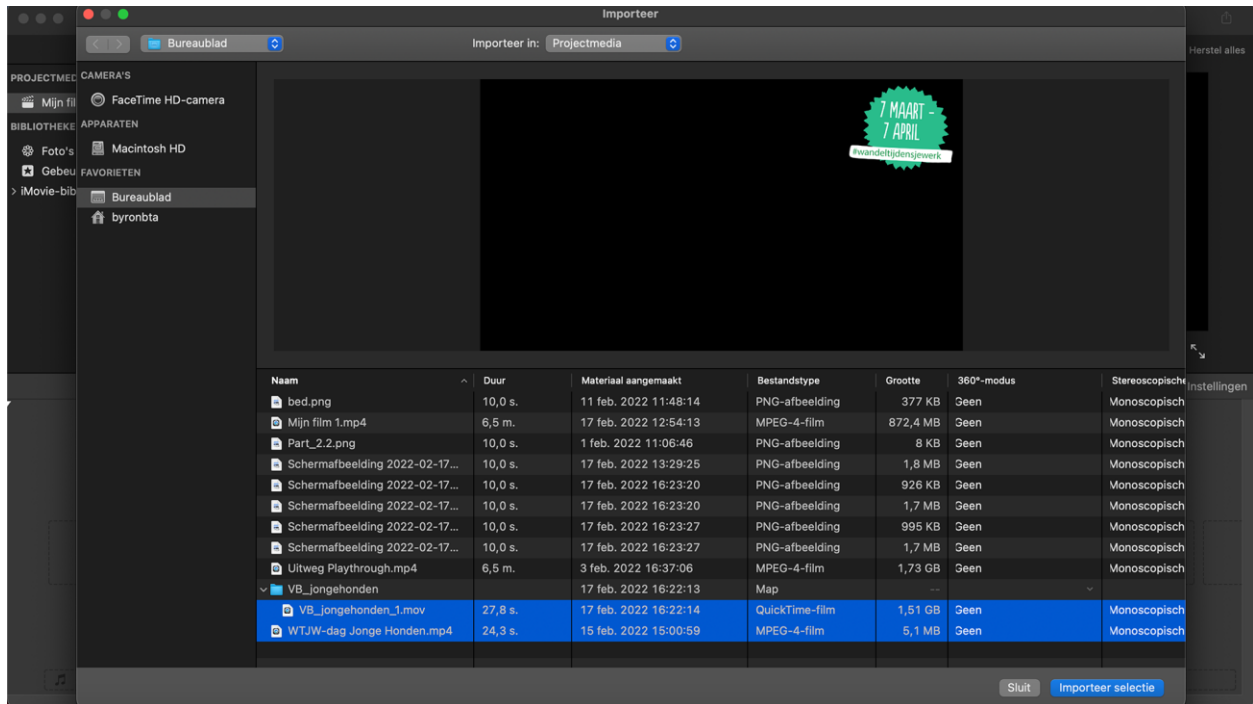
Importeer

Bureaublad

Importeer in: Projectmedia

Herstel alles

PROJECTMED
Mijn fil
BIBLIOTHEKE
Foto's
Gebeu
iMovie-bib

CAMERA'S
FaceTime HD-camera
APPARATEN
Macintosh HD
FAVORIETEN
Bureaublad
byronbta

7 MAART - 7 APRIL
#wandeltijdensjewerk

| Naam | Duur | Materiaal aangemaakt | Bestandstype | Grootte | 360°-modus | Stereoscopische |
|---|---|---|---|---|---|---|
| bed.png | 10,0 s. | 11 feb. 2022 11:48:14 | PNG-afbeelding | 377 KB | Geen | Monoscopisch |
| Mijn film 1.mp4 | 6,5 m. | 17 feb. 2022 12:54:13 | MPEG-4-film | 872,4 MB | Geen | Monoscopisch |
| Part_2.2.png | 10,0 s. | 1 feb. 2022 11:06:46 | PNG-afbeelding | 8 KB | Geen | Monoscopisch |
| Schermafbeelding 2022-02-17... | 10,0 s. | 17 feb. 2022 13:29:25 | PNG-afbeelding | 1,8 MB | Geen | Monoscopisch |
| Schermafbeelding 2022-02-17... | 10,0 s. | 17 feb. 2022 16:23:20 | PNG-afbeelding | 926 KB | Geen | Monoscopisch |
| Schermafbeelding 2022-02-17... | 10,0 s. | 17 feb. 2022 16:23:20 | PNG-afbeelding | 1,7 MB | Geen | Monoscopisch |
| Schermafbeelding 2022-02-17... | 10,0 s. | 17 feb. 2022 16:23:27 | PNG-afbeelding | 995 KB | Geen | Monoscopisch |
| Schermafbeelding 2022-02-17... | 10,0 s. | 17 feb. 2022 16:23:27 | PNG-afbeelding | 1,7 MB | Geen | Monoscopisch |
| Uitweg Playthrough.mp4 | 6,5 m. | 3 feb. 2022 16:37:06 | MPEG-4-film | 1,73 GB | Geen | Monoscopisch |
| VB_jongehonden | | 17 feb. 2022 16:22:13 | Map | -- | | |
| VB_jongehonden_1.mov | 27,8 s. | 17 feb. 2022 16:22:14 | QuickTime-film | 1,51 GB | Geen | Monoscopisch |
| WTJW-dag Jonge Honden.mp4 | 24,3 s. | 15 feb. 2022 15:00:59 | MPEG-4-film | 5,1 MB | Geen | Monoscopisch |

Instellingen

Sluit
Importeer selectie